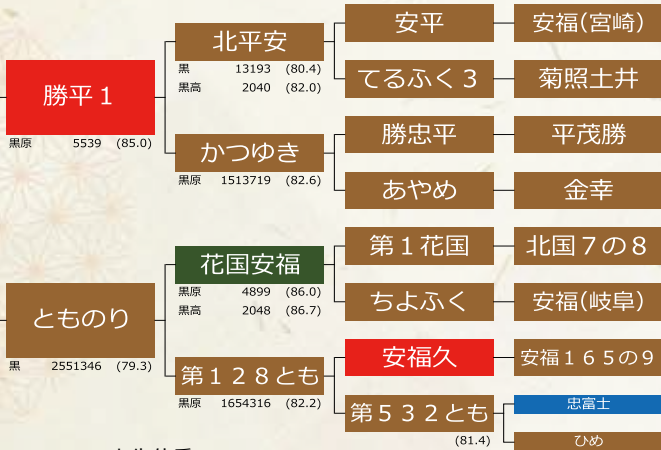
勝平１
黒原 5539 (85.0)

北平安
黒 13193 (80.4)
黒高 2040 (82.0)

安平
安福(宮崎)
てるふく３
菊照土井

かつゆき
黒原 1513719 (82.6)

勝忠平
平茂勝
あやめ
金幸

とものり
黒 2551346 (79.3)

花国安福
黒原 4899 (86.0)
黒高 2048 (86.7)

第１花国
北国７の８
ちよふく
安福(岐阜)

第１２８とも
黒原 1654316 (82.2)

安福久
安福１６５の９
第５３２とも
(81.4)
忠富士
ひめ